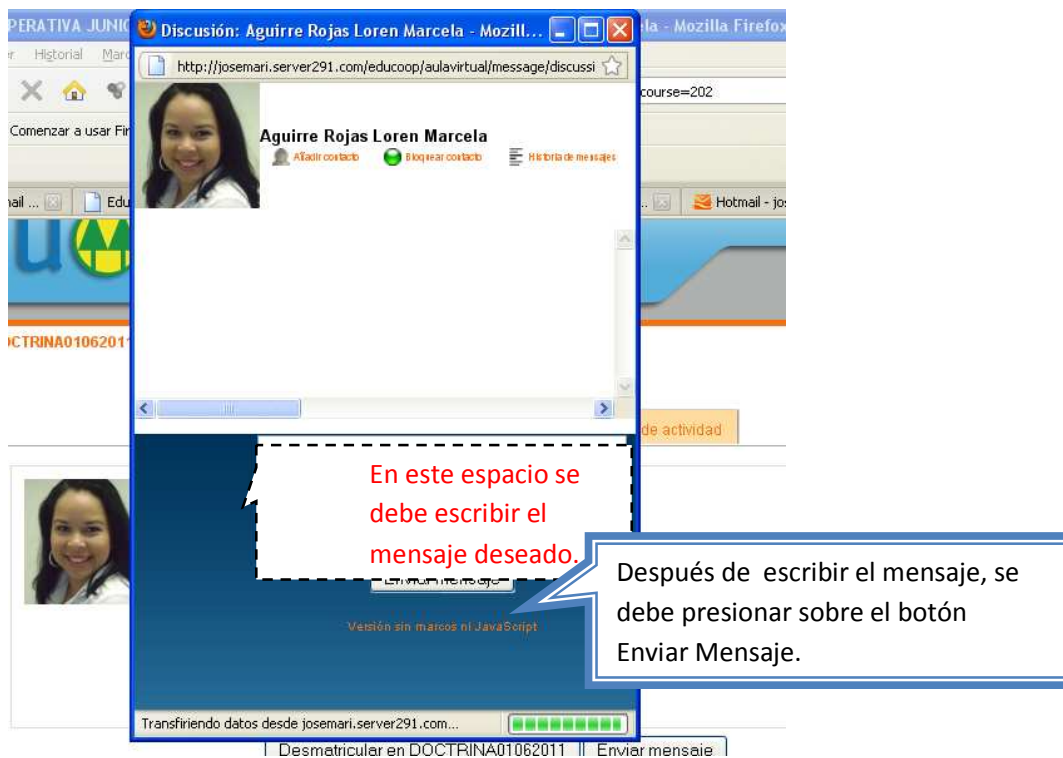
PERATIVA JUNIC
r Historial Marc
Comenzar a usar Fir
ail ... Edu
DCTRINA01062011

Discusión: Aguirre Rojas Loren Marcela - Mozill...
http://josemari.server291.com/educoop/aulavirtual/message/discussi

Aguirre Rojas Loren Marcela
Añadir contacto Bloquear contacto Historia de mensajes

la - Mozilla Firefox
course=202
Hotmail - jo
de actividad

En este espacio se debe escribir el mensaje deseado.

Enviar mensaje

Después de escribir el mensaje, se debe presionar sobre el botón Enviar Mensaje.

Versión sin marcos ni JavaScript

Transfiriendo datos desde josemari.server291.com...

Desmatricular en DOCTRINA01062011 Enviar mensaje